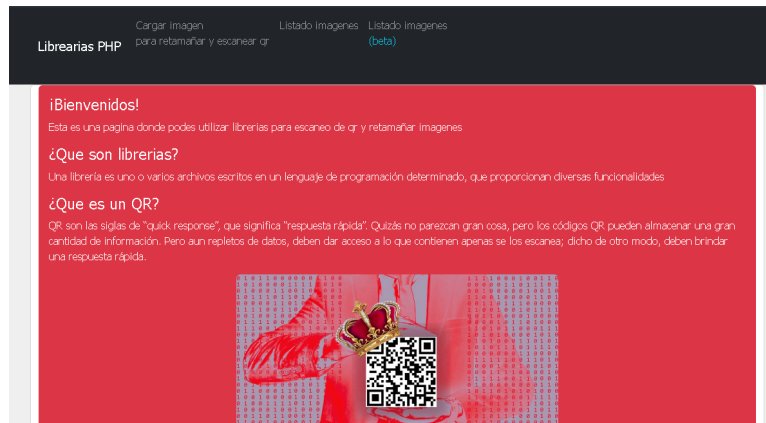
Librearias PHP

Cargar imagen para retamañar y escanear qr

Listado imagenes

Listado imagenes (beta)

¡Bienvenidos!

Esta es una pagina donde podes utilizar librerias para escaneo de qr y retamañar imagenes

¿Que son librerias?

Una librería es uno o varios archivos escritos en un lenguaje de programación determinado, que proporcionan diversas funcionalidades

¿Que es un QR?

QR son las siglas de "quick response", que significa "respuesta rápida". Quizás no parezcan gran cosa, pero los códigos QR pueden almacenar una gran cantidad de información. Pero aun repletos de datos, deben dar acceso a lo que contienen apenas se los escanea; dicho de otro modo, deben brindar una respuesta rápida.